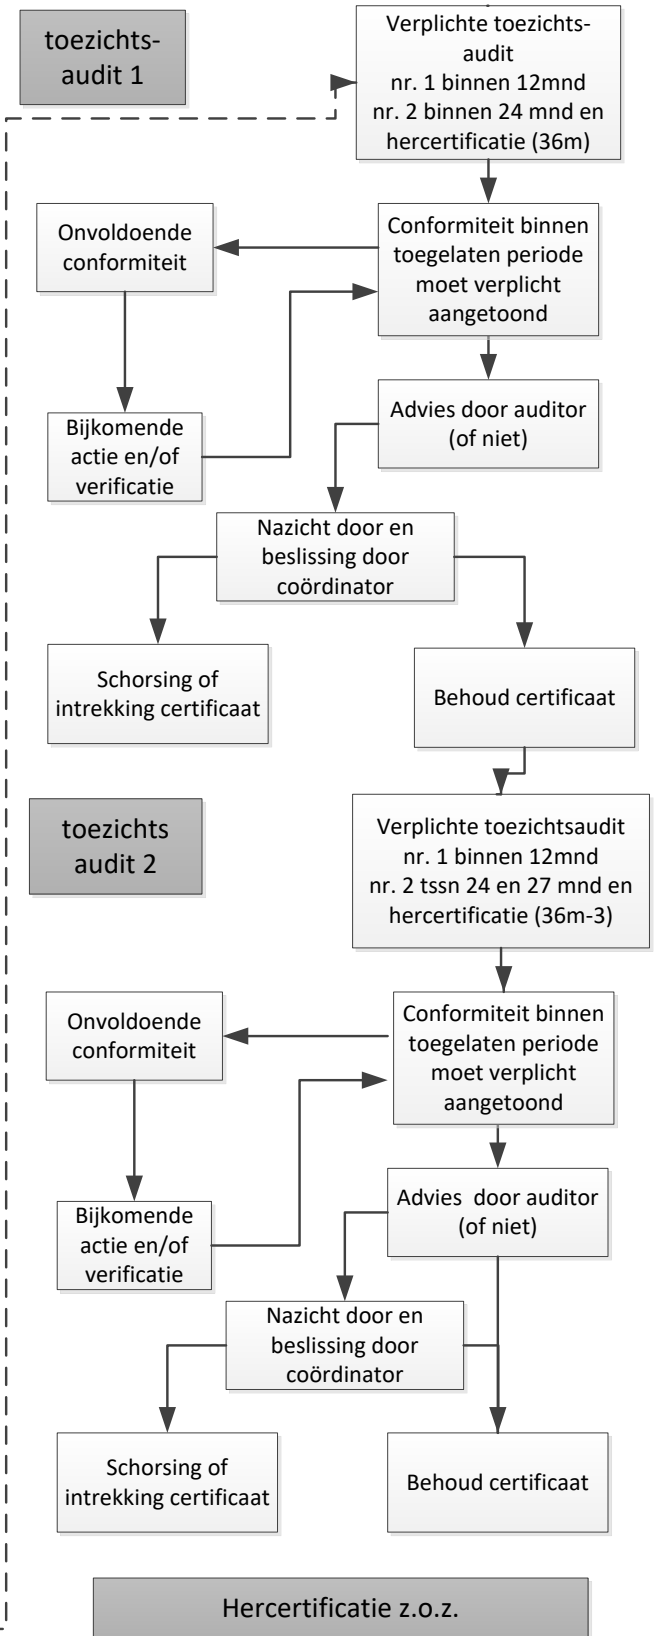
toezichts-audit 1

Verplichte toezichts-audit
nr. 1 binnen 12mnd
nr. 2 binnen 24 mnd en hercertificatie (36m)

Onvoldoende conformiteit

Conformiteit binnen toegelaten periode moet verplicht aangetoond

Bijkomende actie en/of verificatie

Advies door auditor (of niet)

Nazicht door en beslissing door coördinator

Schorsing of intrekking certificaat

Behoud certificaat

toezichts audit 2

Verplichte toezichtsaudit
nr. 1 binnen 12mnd
nr. 2 tssn 24 en 27 mnd en hercertificatie (36m-3)

Onvoldoende conformiteit

Conformiteit binnen toegelaten periode moet verplicht aangetoond

Bijkomende actie en/of verificatie

Advies door auditor (of niet)

Nazicht door en beslissing door coördinator

Schorsing of intrekking certificaat

Behoud certificaat

Hercertificatie z.o.z.